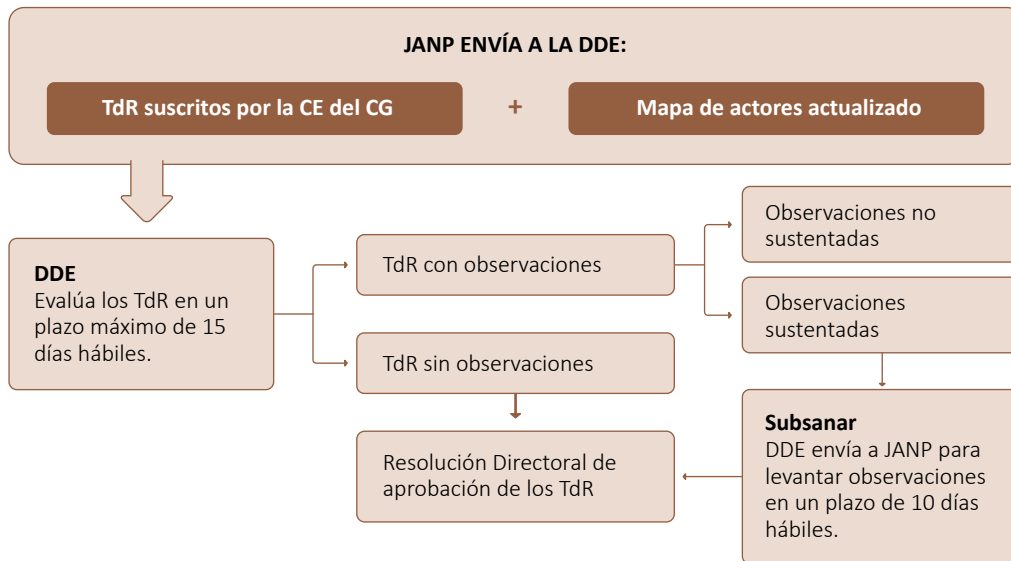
JANP ENVÍA A LA DDE:

TdR suscritos por la CE del CG

+

Mapa de actores actualizado

DDE
Evalúa los TdR en un plazo máximo de 15 días hábiles.

TdR con observaciones

TdR sin observaciones

Observaciones no sustentadas

Observaciones sustentadas

Subsanar
DDE envía a JANP para levantar observaciones en un plazo de 10 días hábiles.

Resolución Directoral de aprobación de los TdR